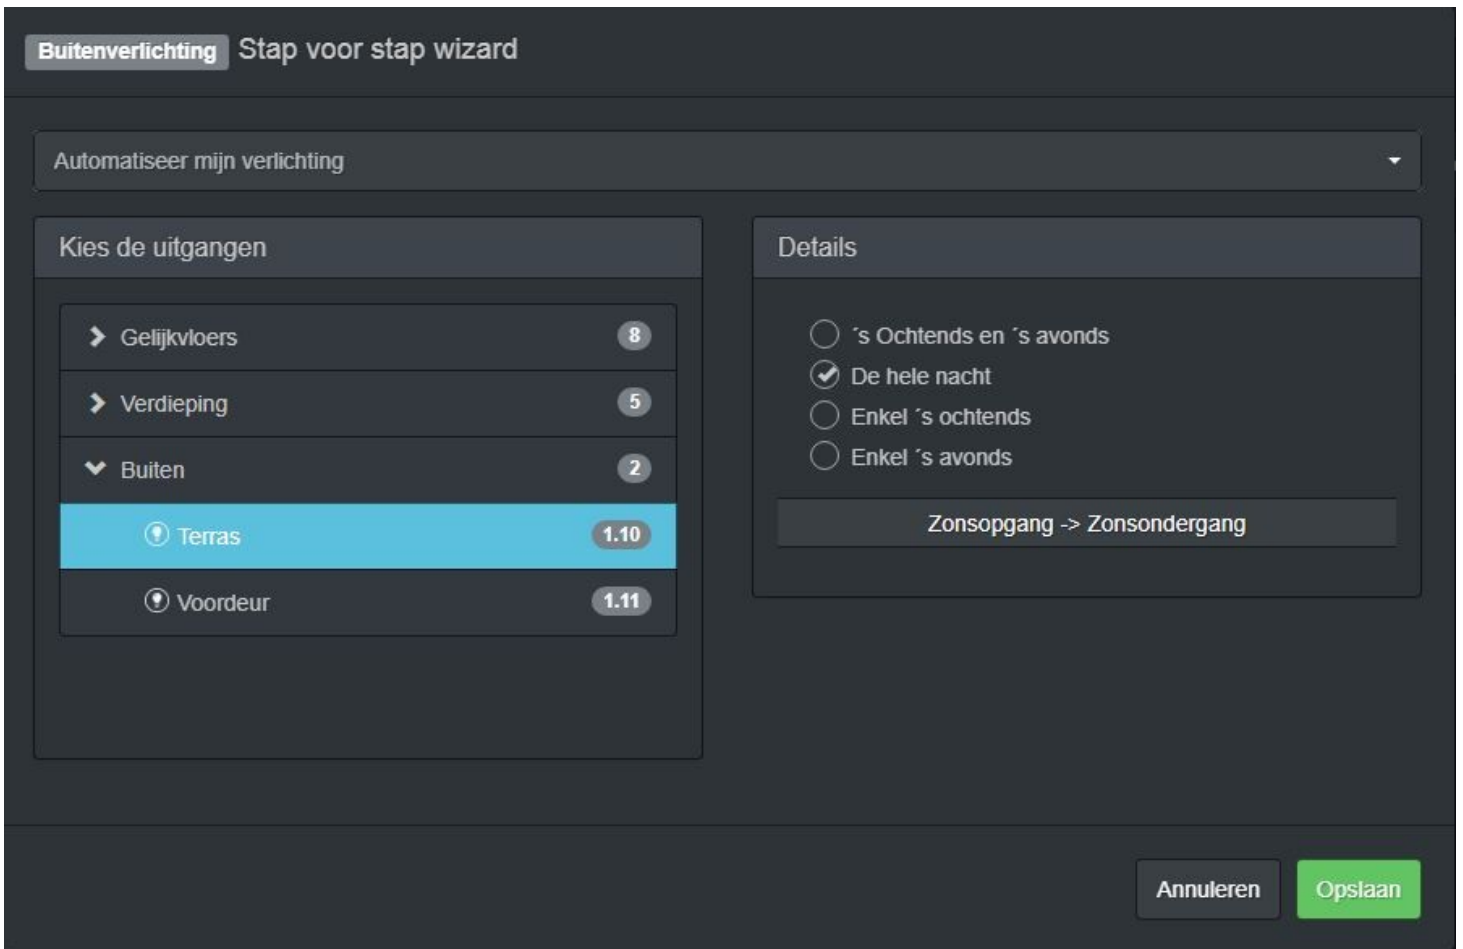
Buitenverlichting Stap voor stap wizard

Automatiseer mijn verlichting

Kies de uitgangen

Gelijkvloers 8

Verdieping 5

Buiten 2

Terras 1.10

Voordeur 1.11

Details

´s Ochtends en ´s avonds

De hele nacht

Enkel ´s ochtends

Enkel ´s avonds

Zonsopgang -> Zonsondergang

Annuleren

Opslaan